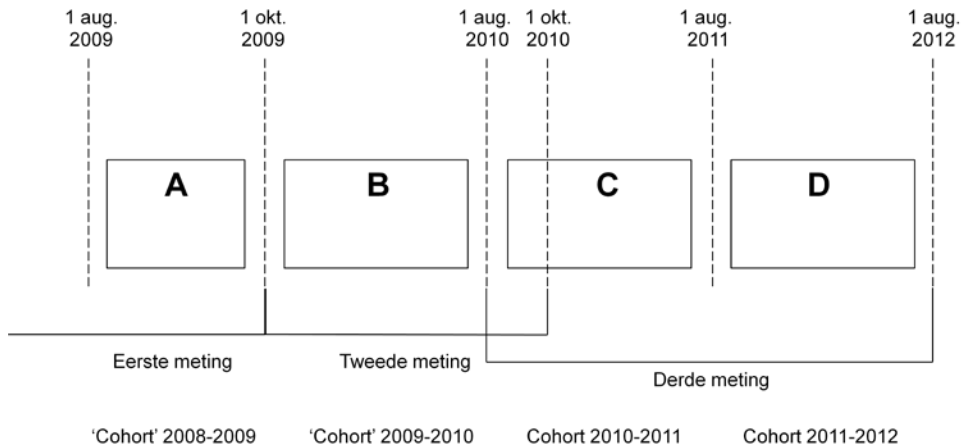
1 aug. 2009

1 okt. 2009

1 aug. 2010

1 okt. 2010

1 aug. 2011

1 aug. 2012

A

B

C

D

Eerste meting

Tweede meting

Derde meting

'Cohort' 2008-2009

'Cohort' 2009-2010

Cohort 2010-2011

Cohort 2011-2012